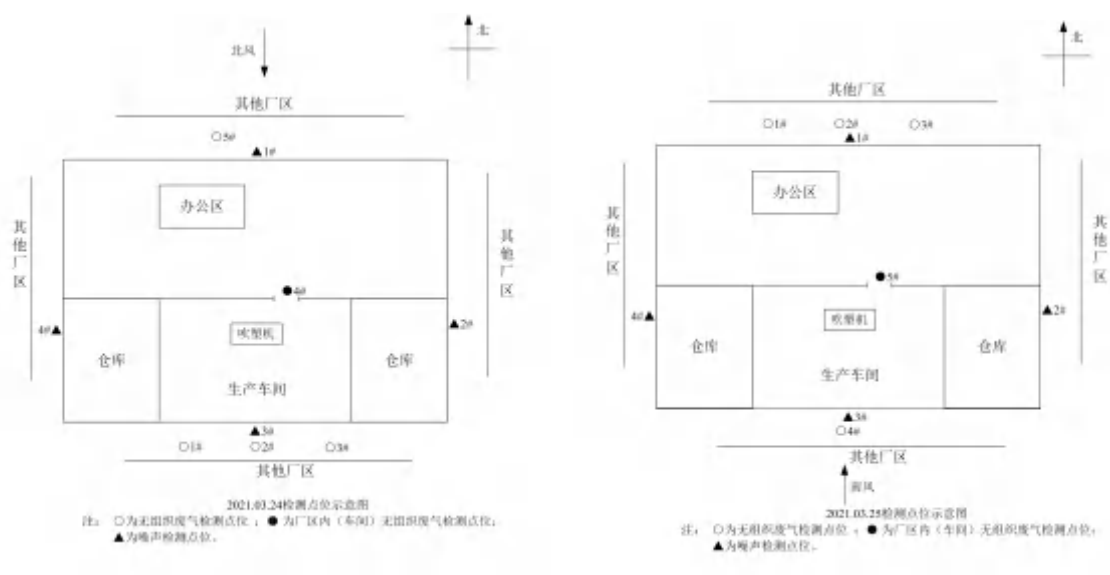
北风

北

其他厂区

○5#

▲1#

其他厂区

办公区

其他厂区

●4#

4#▲

▲2#

吹塑机

仓库

生产车间

仓库

▲3#

○1#　○2#　○3#

其他厂区

2021.03.24检测点位示意图

注：○为无组织废气检测点位；●为厂区内（车间）无组织废气检测点位；▲为噪声检测点位。

北

其他厂区

○1#　○2#　○3#

▲1#

其他厂区

办公区

其他厂区

●5#

4#▲

▲2#

吹塑机

仓库

生产车间

仓库

▲3#

○4#

其他厂区

南风

2021.03.25检测点位示意图

注：○为无组织废气检测点位；●为厂区内（车间）无组织废气检测点位；▲为噪声检测点位。